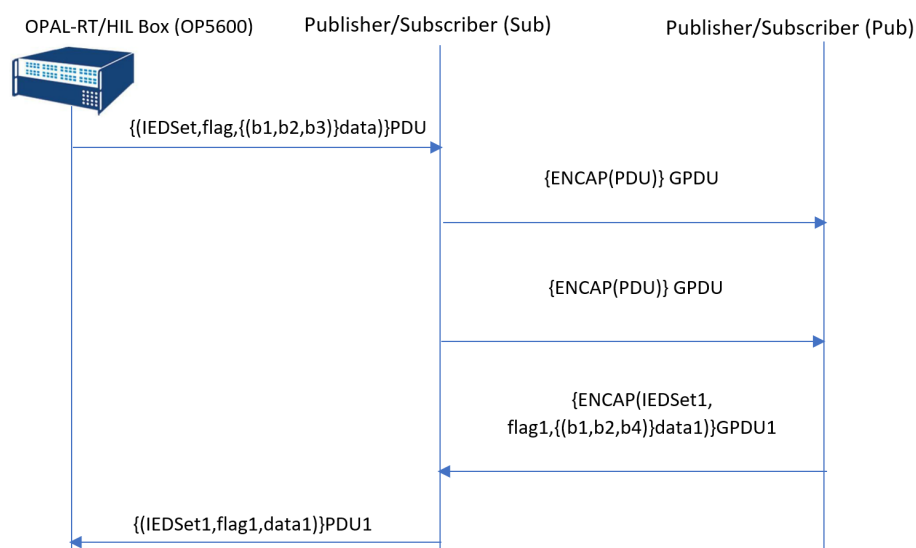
OPAL-RT/HIL Box (OP5600)

Publisher/Subscriber (Sub)

Publisher/Subscriber (Pub)

{(IEDSet,flag,{(b1,b2,b3)}data)}PDU

{ENCAP(PDU)} GPDU

{ENCAP(PDU)} GPDU

{ENCAP(IEDSet1, flag1,{(b1,b2,b4)}data1)}GPDU1

{(IEDSet1,flag1,data1)}PDU1